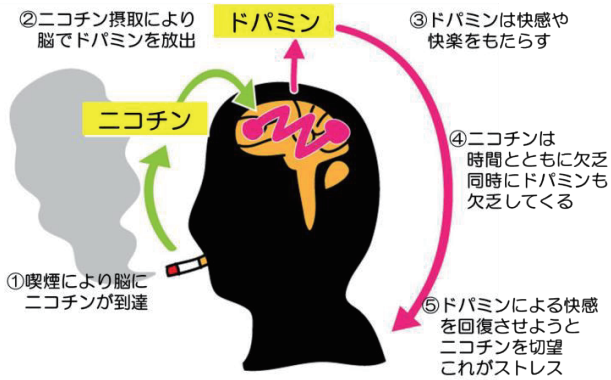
②ニコチン摂取により脳でドパミンを放出

ドパミン

③ドパミンは快感や快楽をもたらす

ニコチン

④ニコチンは時間とともに欠乏同時にドパミンも欠乏してくる

①喫煙により脳にニコチンが到達

⑤ドパミンによる快感を回復させようとニコチンを切望これがストレス